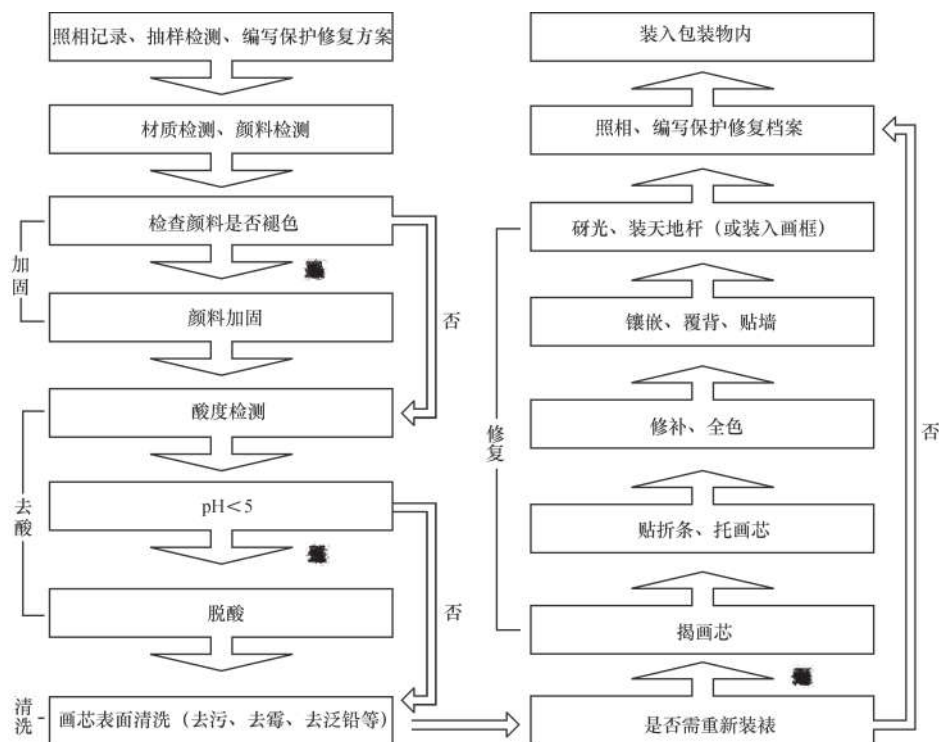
照相记录、抽样检测、编写保护修复方案

材质检测、颜料检测

检查颜料是否褪色

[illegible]

加固

颜料加固

否

酸度检测

去酸

pH＜5

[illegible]

脱酸

否

清洗

画芯表面清洗（去污、去霉、去泛铅等）

装入包装物内

照相、编写保护修复档案

研光、装天地杆（或装入画框）

镶嵌、覆背、贴墙

修复

修补、全色

否

贴折条、托画芯

揭画芯

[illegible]

是否需重新装裱